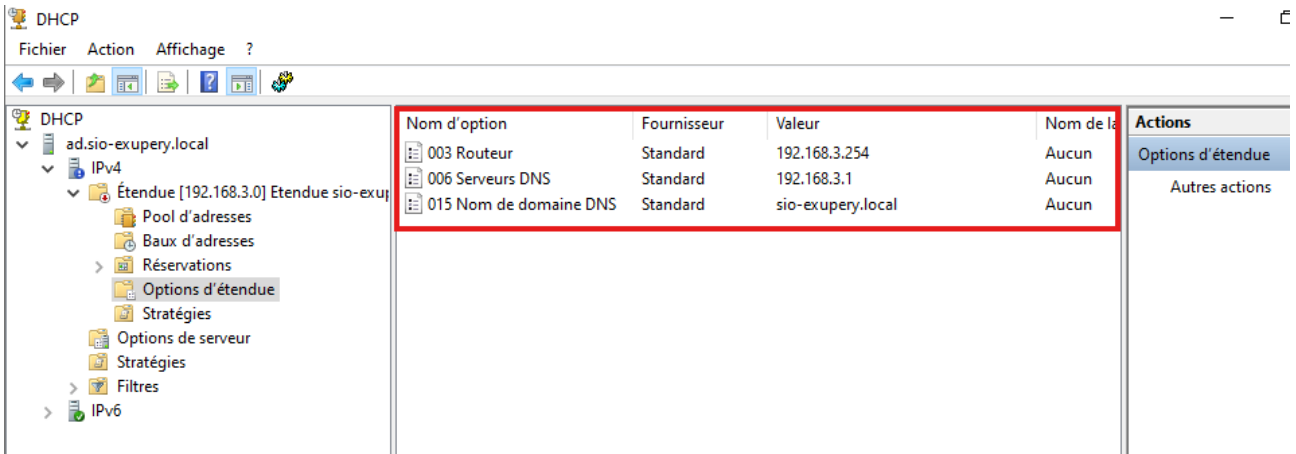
DHCP

Fichier Action Affichage ?

DHCP
ad.sio-exupery.local
IPv4
Étendue [192.168.3.0] Etendue sio-exu
Pool d'adresses
Baux d'adresses
Réservations
Options d'étendue
Stratégies
Options de serveur
Stratégies
Filtres
IPv6

| Nom d'option | Fournisseur | Valeur | Nom de la |
|---|---|---|---|
| 003 Routeur | Standard | 192.168.3.254 | Aucun |
| 006 Serveurs DNS | Standard | 192.168.3.1 | Aucun |
| 015 Nom de domaine DNS | Standard | sio-exupery.local | Aucun |

Actions
Options d'étendue
Autres actions